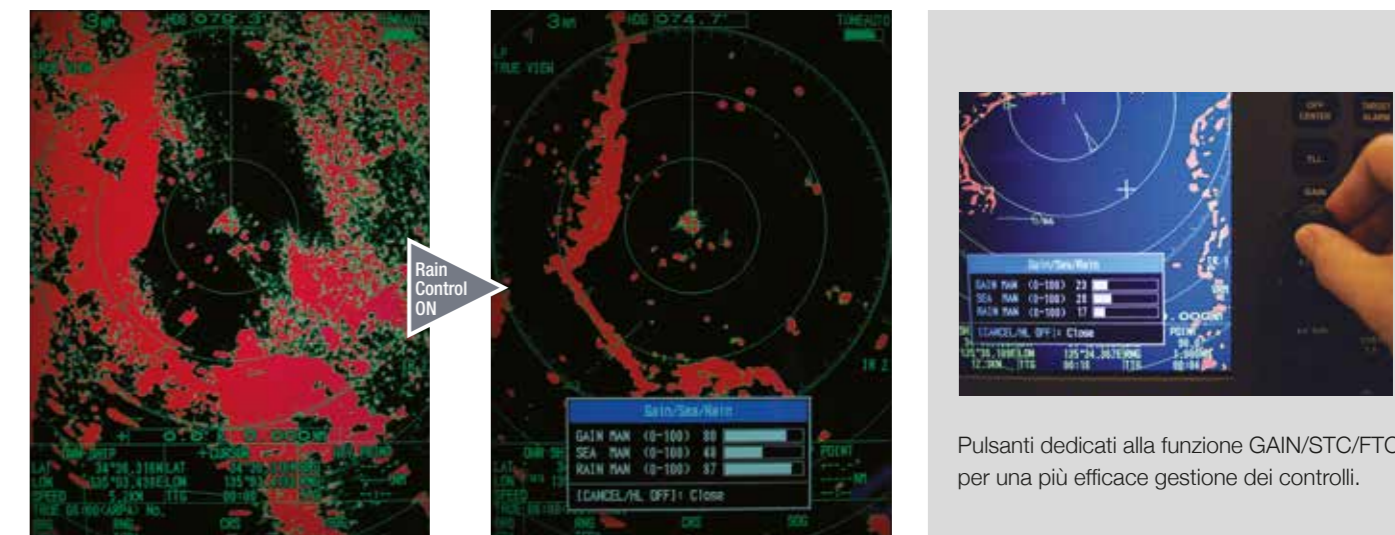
3nm HDG 079.3° TUNE AUTO

Rain Control ON

3nm HDG 074.7° TUNE AUTO
LP
TRUE VIEW

Gain/Sea/Rain
GAIN MAN (0-100) 80
SEA MAN (0-100) 40
RAIN MAN (0-100) 87
[CANCEL/HL OFF]: Close

RNG CRS SOG

Gain/Sea/Rain
GAIN MAN (0-100) 23
SEA MAN (0-100) 20
RAIN MAN (0-100) 17
[CANCEL/HL OFF]: Close

OFF CENTER
TARGET ALARM
TLL
GAIN

Pulsanti dedicati alla funzione GAIN/STC/FTC per una più efficace gestione dei controlli.